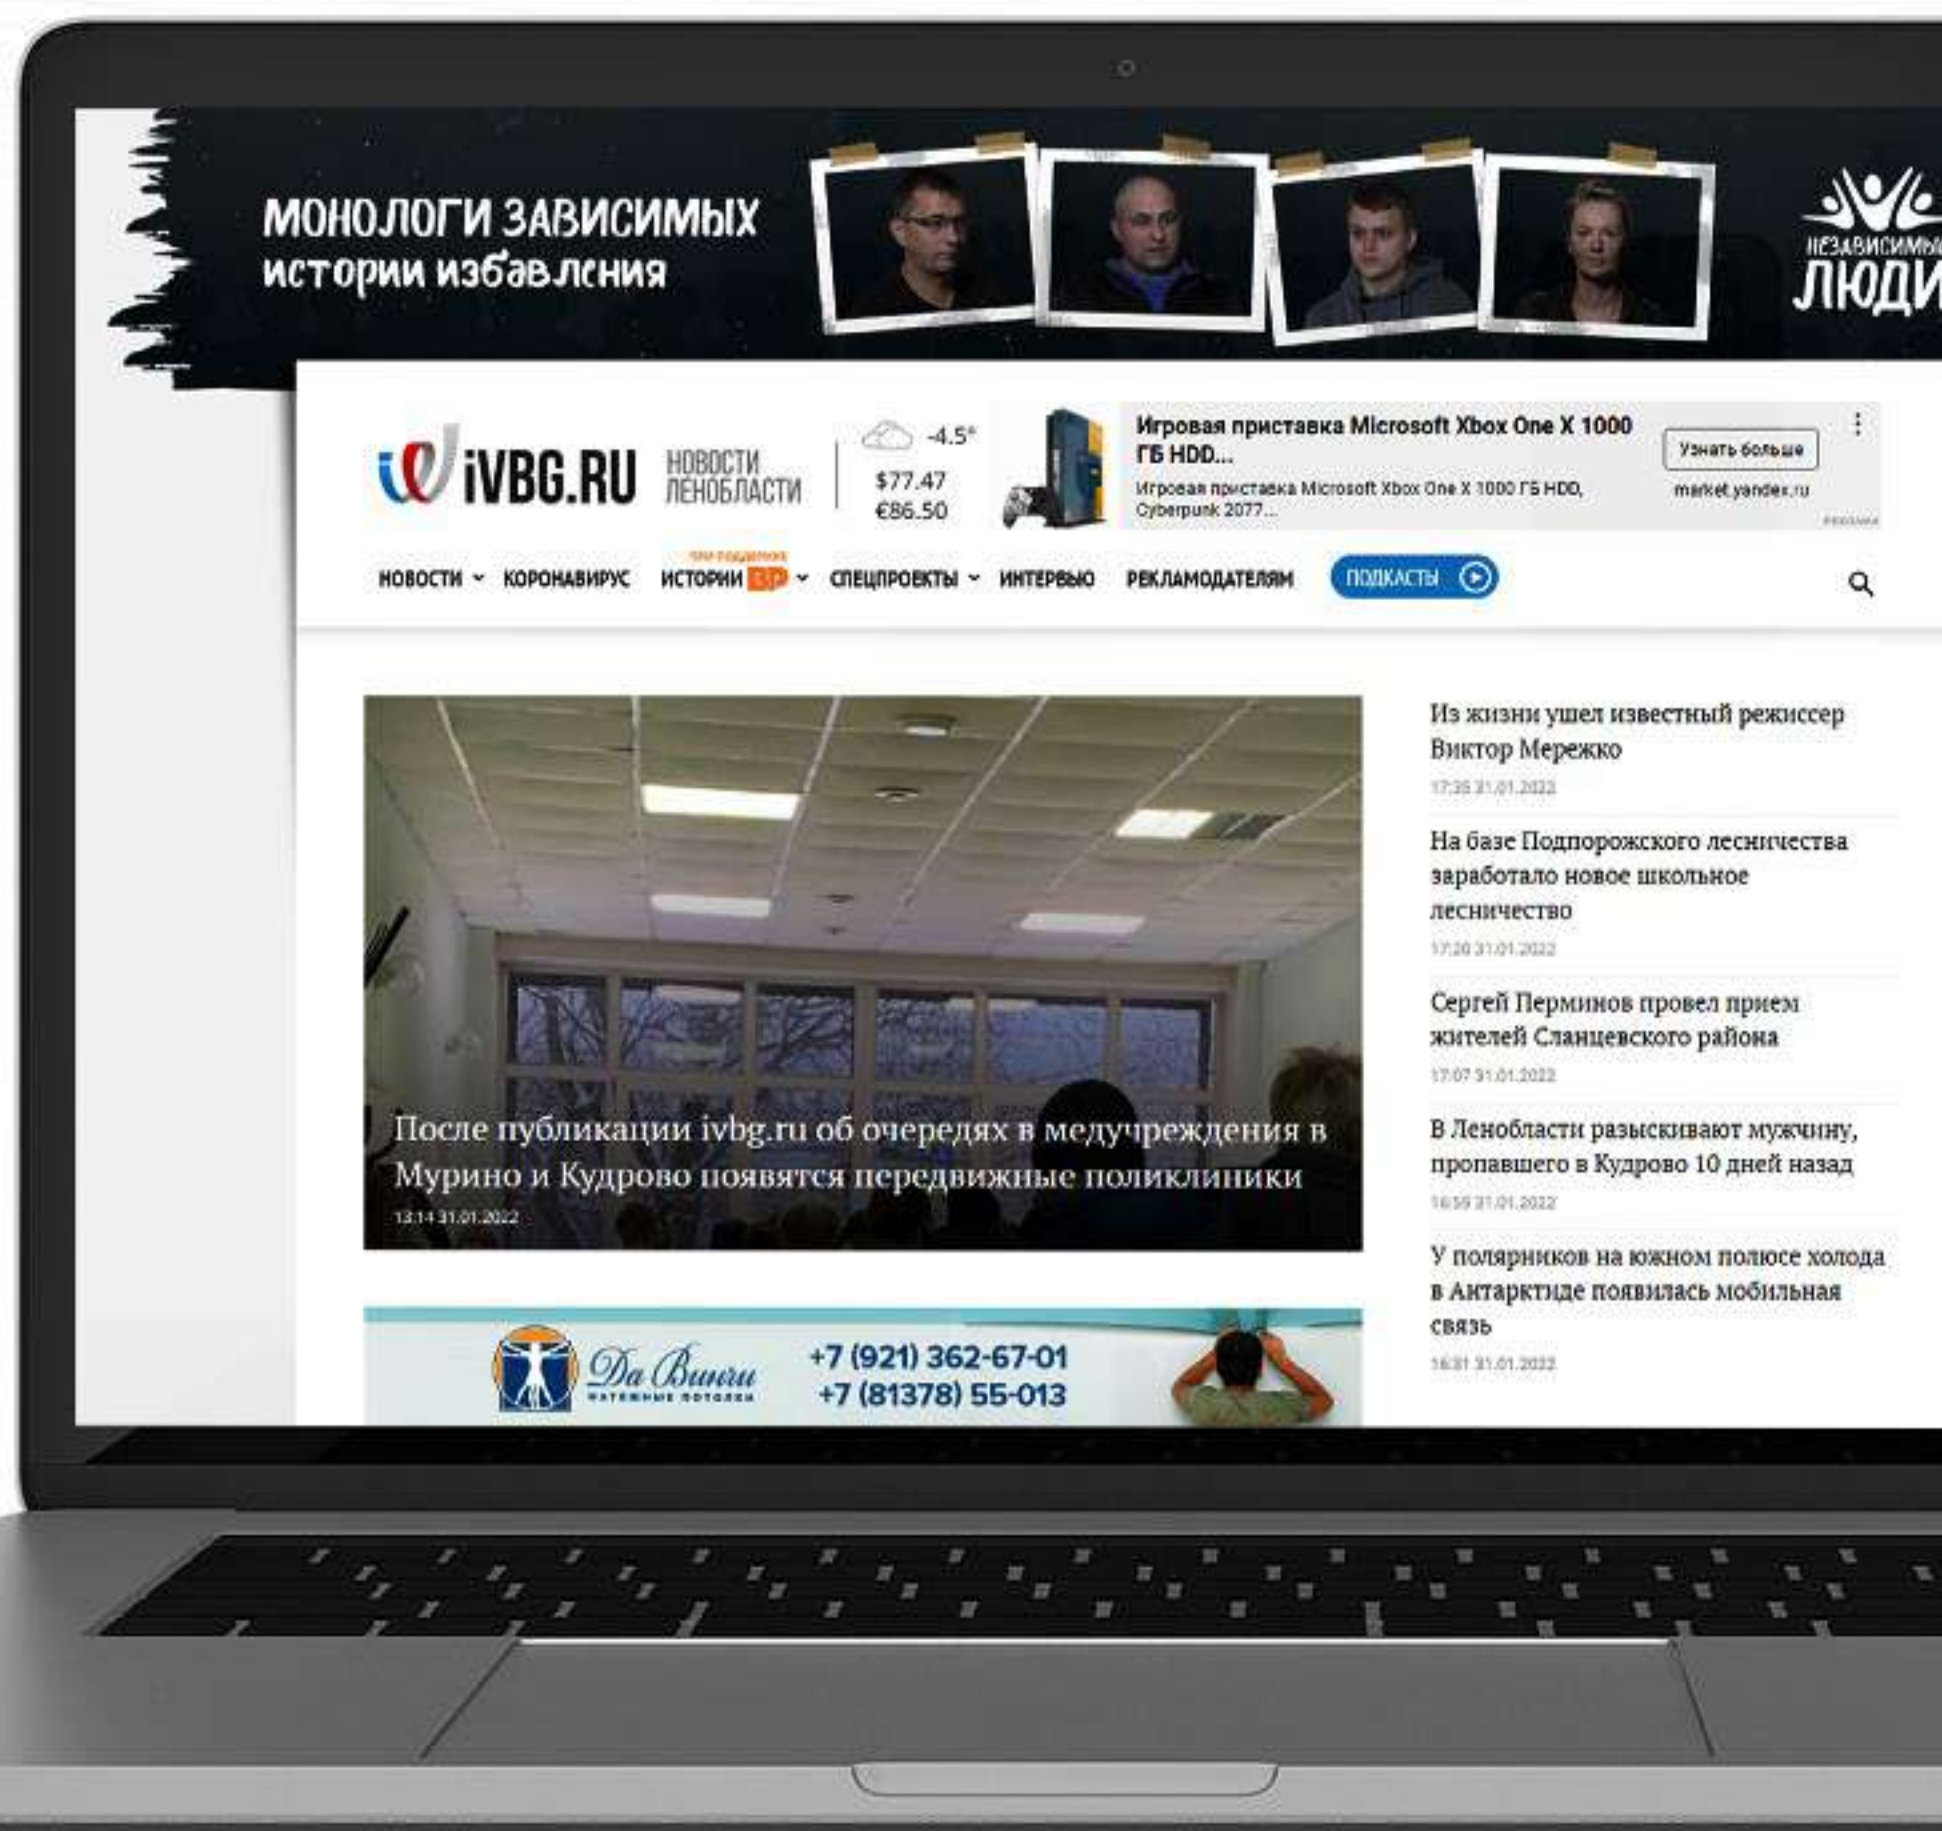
МОНОЛОГИ ЗАВИСИМЫХ
истории избавления

НЕЗАВИСИМЫЕ
ЛЮДИ

iVBG.RU НОВОСТИ ЛЕНОБЛАСТИ

-4.5°
$77.47
€86.50

Игровая приставка Microsoft Xbox One X 1000 ГБ HDD...
Игровая приставка Microsoft Xbox One X 1000 ГБ HDD, Cyberpunk 2077...
Узнать больше
market.yandex.ru

НОВОСТИ КОРОНАВИРУС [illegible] ИСТОРИИ ВР СПЕЦПРОЕКТЫ ИНТЕРВЬЮ РЕКЛАМОДАТЕЛЯМ ПОДКАСТЫ

После публикации ivbg.ru об очередях в медучреждения в Мурино и Кудрово появятся передвижные поликлиники
13:14 31.01.2022

Да Винчи
натяжные потолки
+7 (921) 362-67-01
+7 (81378) 55-013

Из жизни ушел известный режиссер Виктор Мережко
17:35 31.01.2022

На базе Подпорожского лесничества заработало новое школьное лесничество
17:20 31.01.2022

Сергей Перминов провел прием жителей Сланцевского района
17:07 31.01.2022

В Ленобласти разыскивают мужчину, пропавшего в Кудрово 10 дней назад
16:59 31.01.2022

У полярников на южном полюсе холода в Антарктиде появилась мобильная связь
16:31 31.01.2022